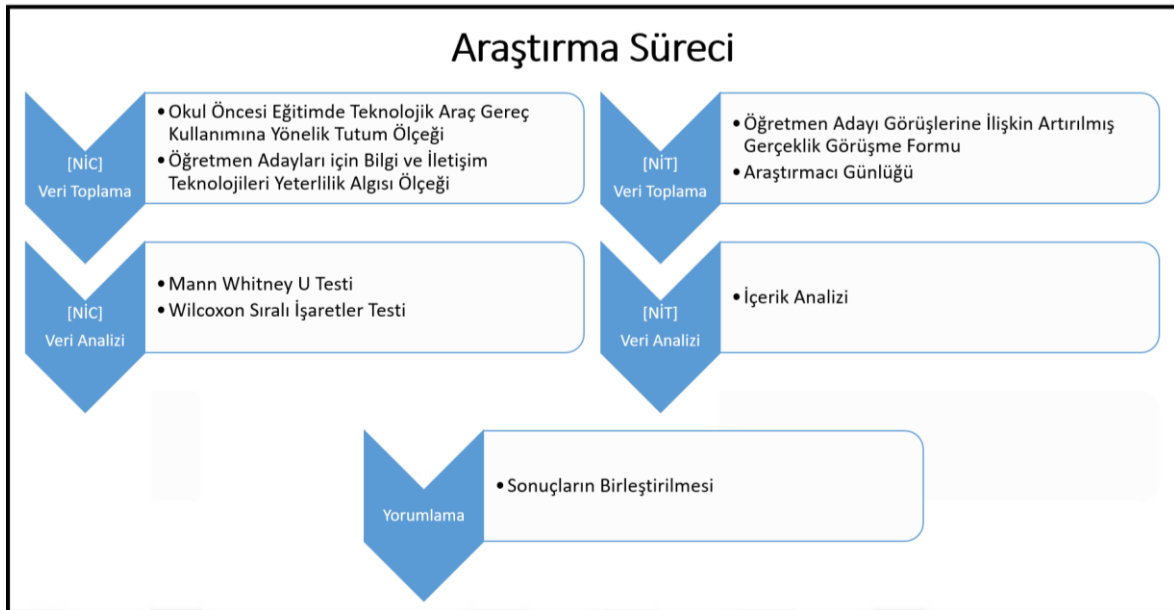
Araştırma Süreci

[NİC]
Veri Toplama

• Okul Öncesi Eğitimde Teknolojik Araç Gereç Kullanımına Yönelik Tutum Ölçeği
• Öğretmen Adayları için Bilgi ve İletişim Teknolojileri Yeterlilik Algısı Ölçeği

[NİC]
Veri Analizi

• Mann Whitney U Testi
• Wilcoxon Sıralı İşaretler Testi

[NİT]
Veri Toplama

• Öğretmen Adayı Görüşlerine İlişkin Artırılmış Gerçeklik Görüşme Formu
• Araştırmacı Günlüğü

[NİT]
Veri Analizi

• İçerik Analizi

Yorumlama

• Sonuçların Birleştirilmesi